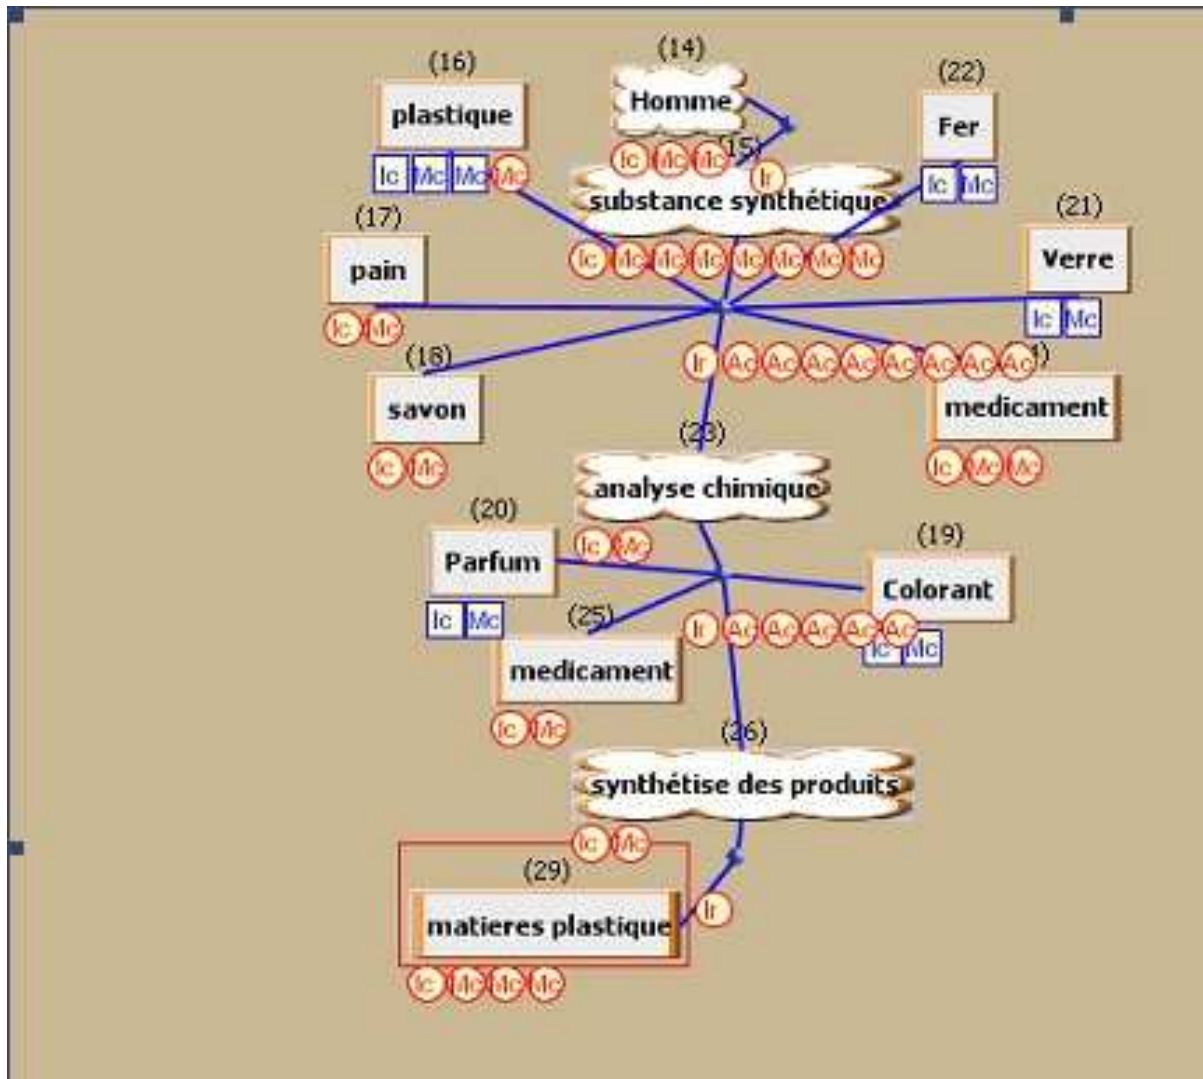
(14)
Homme
Ic Mc Mc
(15)
Ir
substance synthétique
(16)
plastique
Ic Mc Mc Mc
(22)
Fer
Ic Mc
(17)
pain
Ic Mc
Ic Mc Mc Mc Mc Mc Mc Mc
(21)
Verre
Ic Mc
(18)
savon
Ic Mc
Ir Ac Ac Ac Ac Ac Ac Ac Ac
medicament
Ic Mc Mc
(23)
analyse chimique
Ic Mc
(20)
Parfum
Ic Mc
(19)
Colorant
Ic Mc
(25)
medicament
Ic Mc
Ir Ac Ac Ac Ac Ac
(26)
synthétise des produits
Ic Mc
(29)
matieres plastique
Ir
Ic Mc Mc Mc